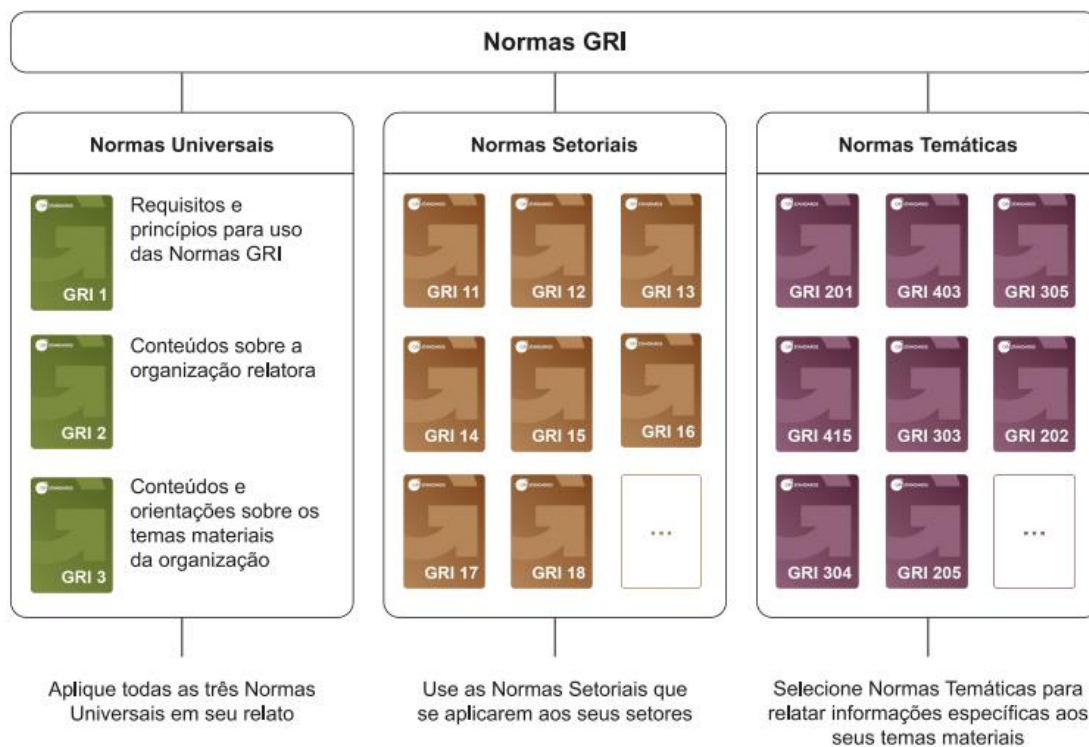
Normas GRI

Normas Universais

GRI 1
Requisitos e princípios para uso das Normas GRI

GRI 2
Conteúdos sobre a organização relatora

GRI 3
Conteúdos e orientações sobre os temas materiais da organização

Normas Setoriais

GRI 11
GRI 12
GRI 13
GRI 14
GRI 15
GRI 16
GRI 17
GRI 18
...

Normas Temáticas

GRI 201
GRI 403
GRI 305
GRI 415
GRI 303
GRI 202
GRI 304
GRI 205
...

Aplique todas as três Normas Universais em seu relato

Use as Normas Setoriais que se aplicarem aos seus setores

Selecione Normas Temáticas para relatar informações específicas aos seus temas materiais